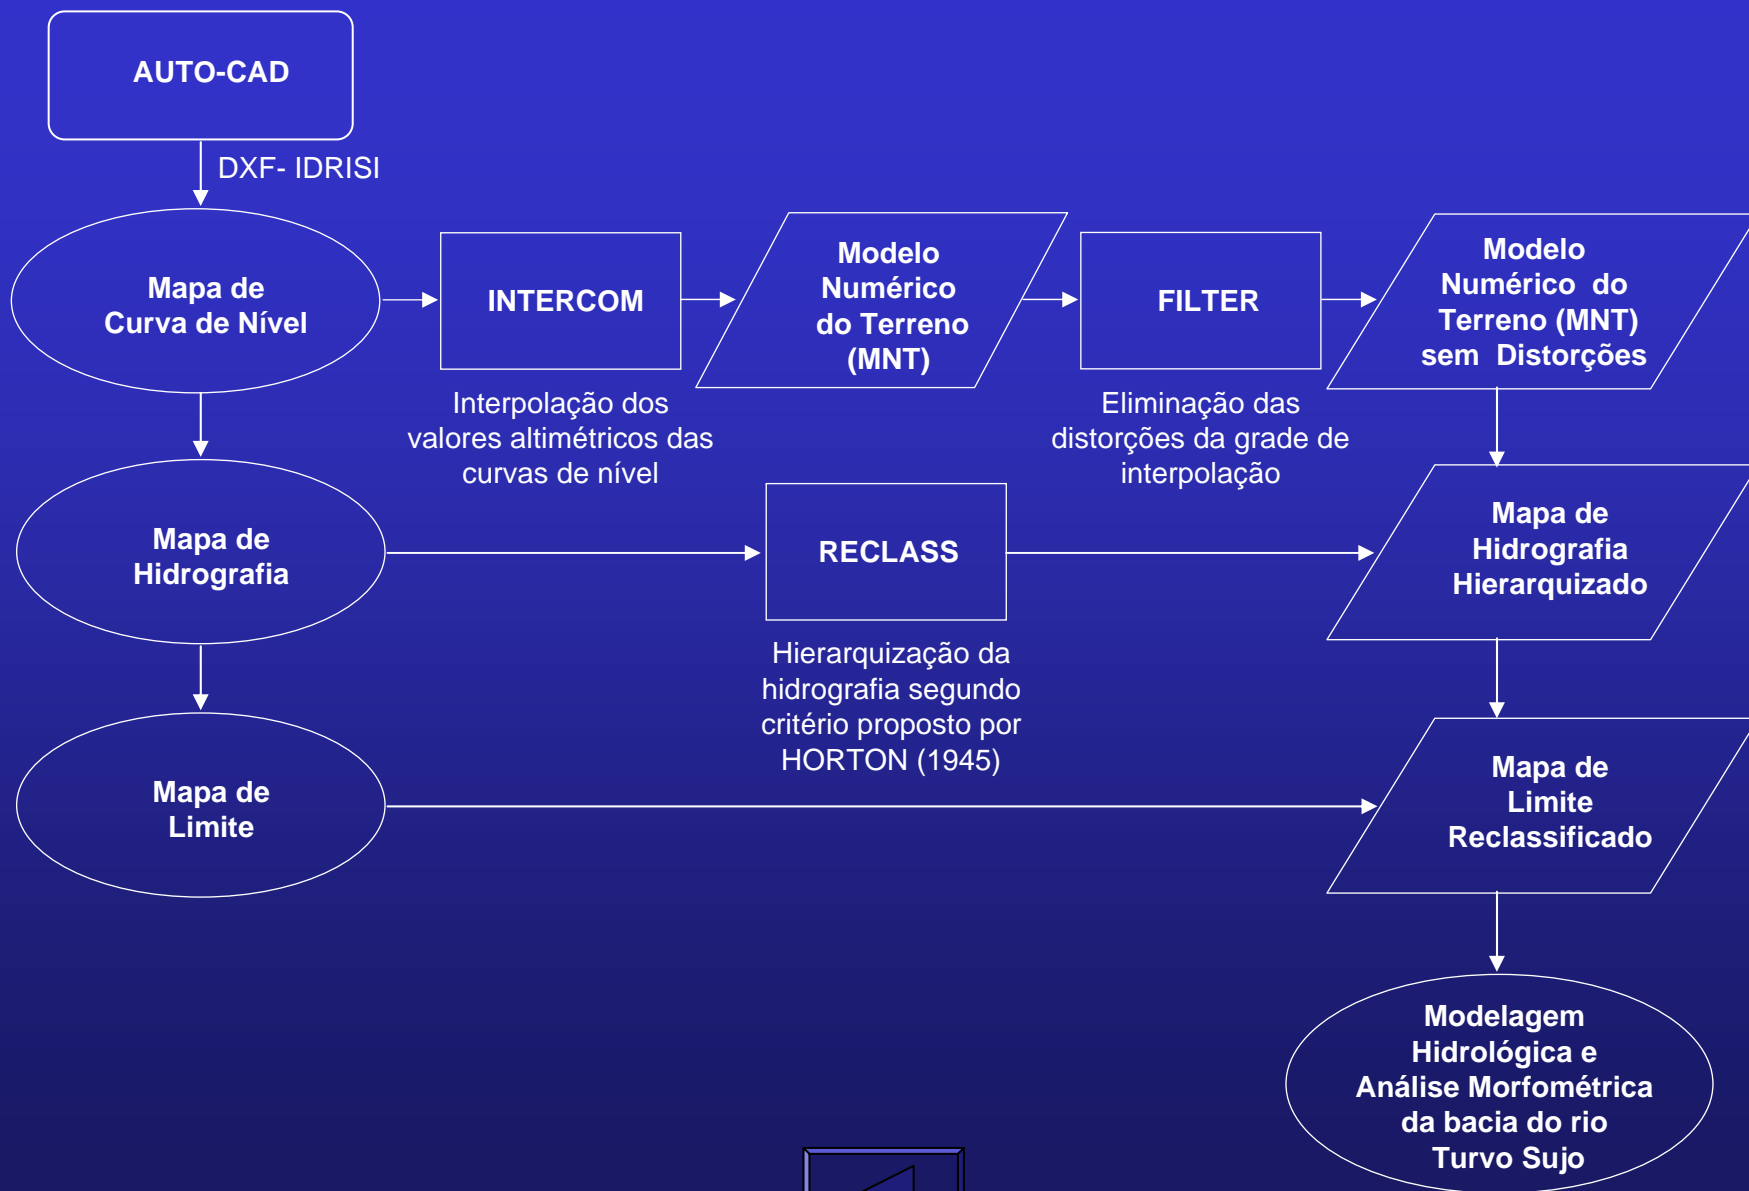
AUTO-CAD

DXF- IDRISI

Mapa de Curva de Nível

INTERCOM

Interpolação dos valores altimétricos das curvas de nível

Modelo Numérico do Terreno (MNT)

FILTER

Eliminação das distorções da grade de interpolação

Modelo Numérico do Terreno (MNT) sem Distorções

Mapa de Hidrografia

RECLASS

Hierarquização da hidrografia segundo critério proposto por HORTON (1945)

Mapa de Hidrografia Hierarquizado

Mapa de Limite

Mapa de Limite Reclassificado

Modelagem Hidrológica e Análise Morfométrica da bacia do rio Turvo Sujo